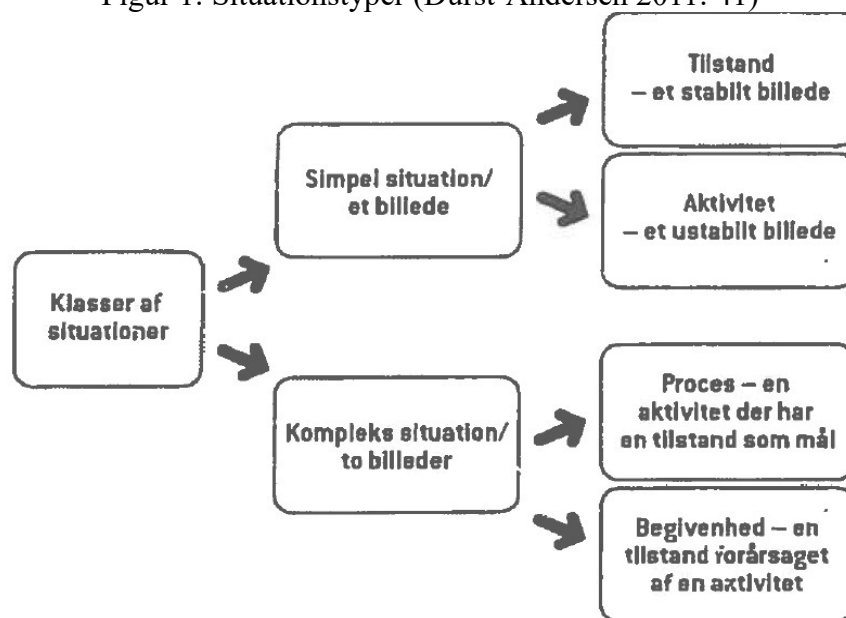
Figur 1: Situationstyper (Durst-Andersen 2011: 41)

Klasser af situationer

Simpel situation/ et billede

Tilstand – et stabilt billede

Aktivitet – et ustabilt billede

Kompleks situation/ to billeder

Proces – en aktivitet der har en tilstand som mål

Begivenhed – en tilstand forårsaget af en aktivitet